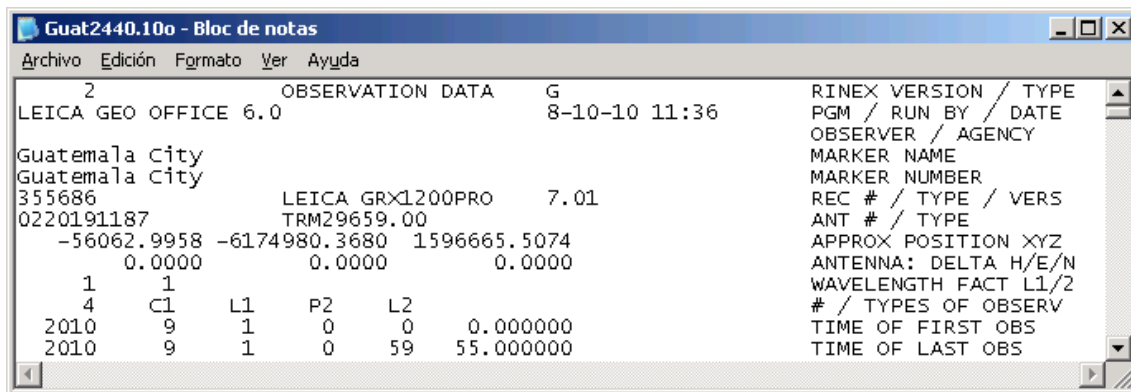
Guat2440.10o - Bloc de notas

Archivo Edición Formato Ver Ayuda

2 OBSERVATION DATA G RINEX VERSION / TYPE
LEICA GEO OFFICE 6.0 8-10-10 11:36 PGM / RUN BY / DATE
OBSERVER / AGENCY
Guatemala City MARKER NAME
Guatemala City MARKER NUMBER
355686 LEICA GRX1200PRO 7.01 REC # / TYPE / VERS
0220191187 TRM29659.00 ANT # / TYPE
-56062.9958 -6174980.3680 1596665.5074 APPROX POSITION XYZ
0.0000 0.0000 0.0000 ANTENNA: DELTA H/E/N
1 1 WAVELENGTH FACT L1/2
4 C1 L1 P2 L2 # / TYPES OF OBSERV
2010 9 1 0 0 0.000000 TIME OF FIRST OBS
2010 9 1 0 59 55.000000 TIME OF LAST OBS